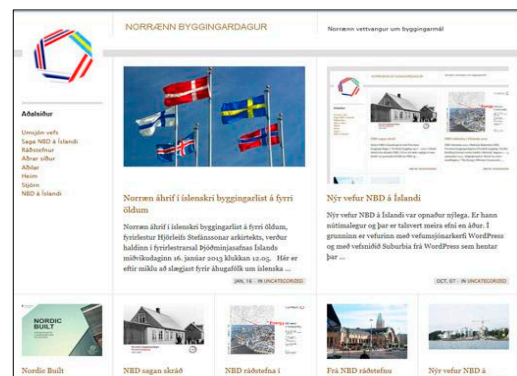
NORRÆNN BYGGINGARDAGUR

Norrænn vettvangur um byggingarmál

Aðalsíður

Umsjón vefs
Saga NBD á Íslandi
Ráðstefnur
Aðrar síður
Aðilar
Heim
Stjórn
NBD á Íslandi

Norræn áhrif í íslenskri byggingarlist á fyrri öldum

Norræn áhrif í íslenskri byggingarlist á fyrri öldum, fyrirlestur Hjörleifs Stefánssonar arkitekts, verður haldinn í fyrirlestrarsal Þjóðminjasafns Íslands miðvikudaginn 16. janúar 2013 klukkan 12.05. Hér er eftir mikilu að slægjast fyrir áhugafólk um íslenska ...

JAN, 16 - IN UNCATEGORIZED

Nýr vefur NBD á Íslandi

Nýr vefur NBD á Íslandi var opnaður nýlega. Er hann nútímalegur og þar er talsvert meira efni en áður. Í grunninn er vefurinn með vefumsjónarkerfi WordPress og með vefsniði Suburbia frá WordPress sem hentar þar ...

OCT, 07 - IN UNCATEGORIZED

NORDIC BUILT

Nordic Built

NBD sagan skráð

NBD ráðstefna í

Frá NBD ráðstefnu

Nýr vefur NBD á